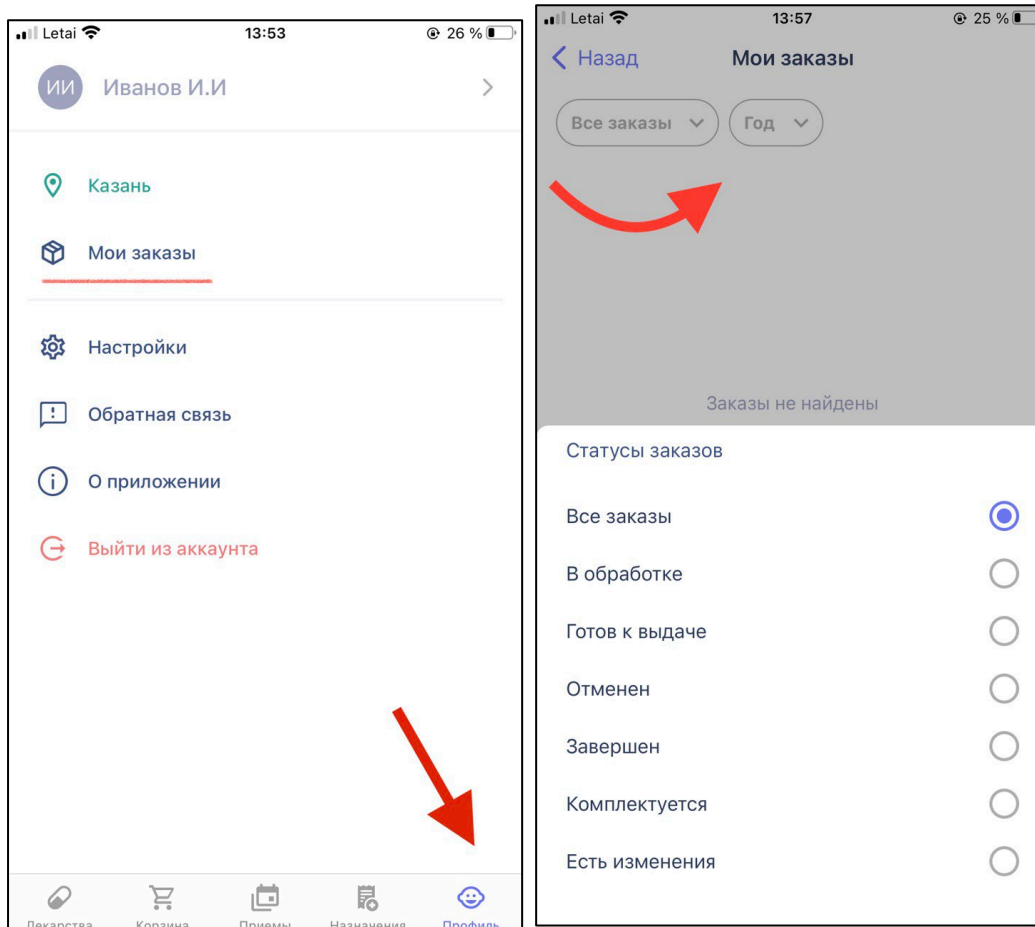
Letai 13:53 26 %

ИИ Иванов И.И

Казань

Мои заказы

Настройки

Обратная связь

О приложении

Выйти из аккаунта

Лекарства Корзина Приемы Назначения Профиль

Letai 13:57 25 %

Назад Мои заказы

Все заказы Год

Заказы не найдены

Статусы заказов

Все заказы

В обработке

Готов к выдаче

Отменен

Завершен

Комплектуется

Есть изменения